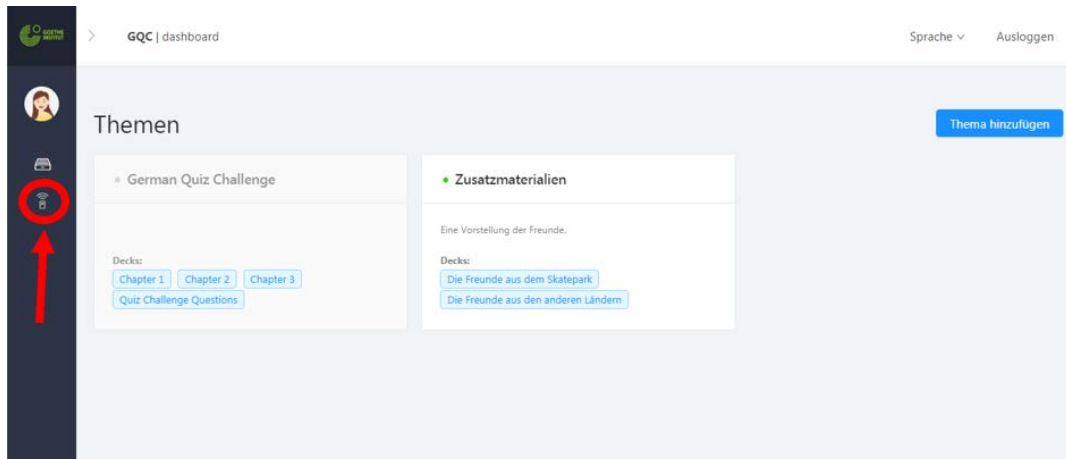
GOETHE INSTITUT

GQC | dashboard

Sprache ∨ Ausloggen

Themen

Thema hinzufügen

German Quiz Challenge

Decks:
Chapter 1 Chapter 2 Chapter 3
Quiz Challenge Questions

Zusatzmaterialien

Eine Vorstellung der Freunde.

Decks:
Die Freunde aus dem Skatepark
Die Freunde aus den anderen Ländern